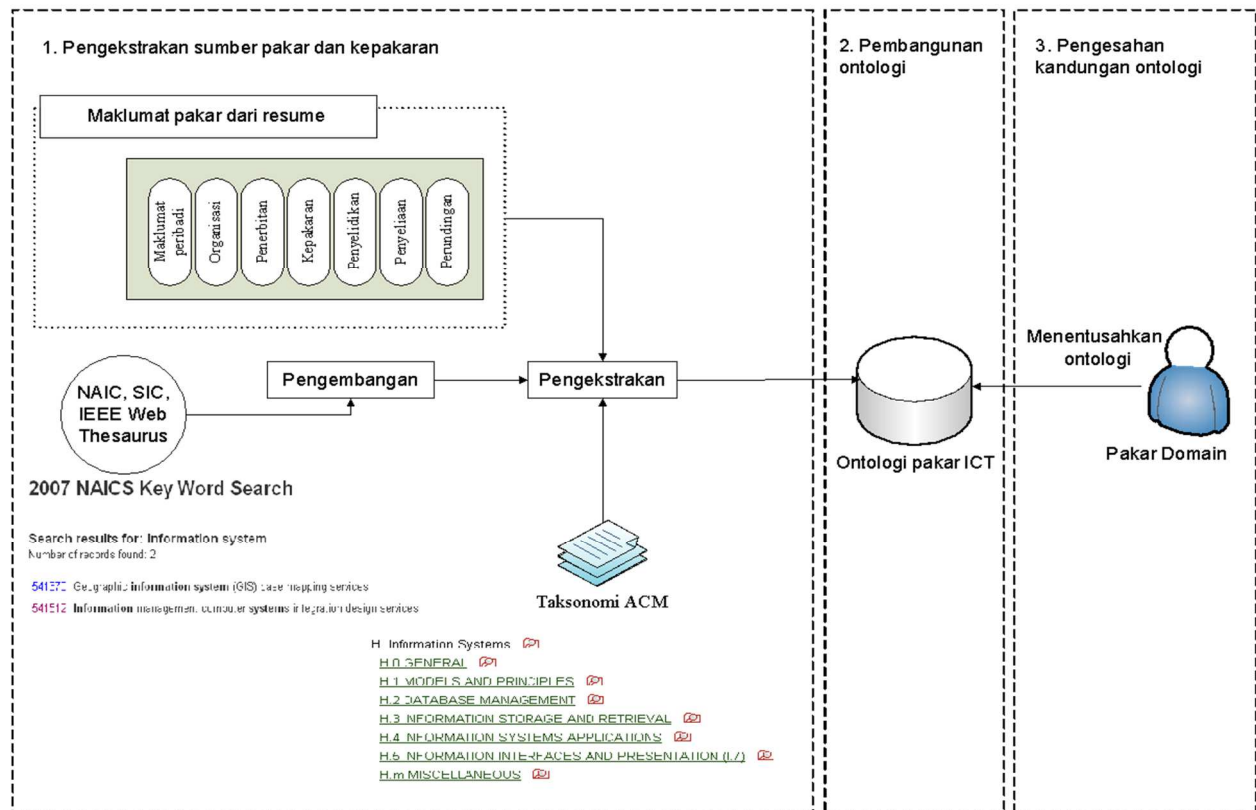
1. Pengekstrakan sumber pakar dan kepakaran

2. Pembangunan ontologi

3. Pengesahan kandungan ontologi

Maklumat pakar dari resume

Maklumat peribadi

Organisasi

Penerbitan

Kepakaran

Penyelidikan

Penyeliaan

Perundingan

Menentusahkan ontologi

NAIC, SIC, IEEE Web Thesaurus

Pengembangan

Pengekstrakan

Ontologi pakar ICT

Pakar Domain

2007 NAICS Key Word Search

Search results for: Information system
Number of records found: 2

541370 Geographic information system (GIS) base mapping services

541512 Information management computer systems integration design services

Taksonomi ACM

H. Information Systems
H.0 GENERAL
H.1 MODELS AND PRINCIPLES
H.2 DATABASE MANAGEMENT
H.3 INFORMATION STORAGE AND RETRIEVAL
H.4 INFORMATION SYSTEMS APPLICATIONS
H.5 INFORMATION INTERFACES AND PRESENTATION (I.7)
H.m MISCELLANEOUS